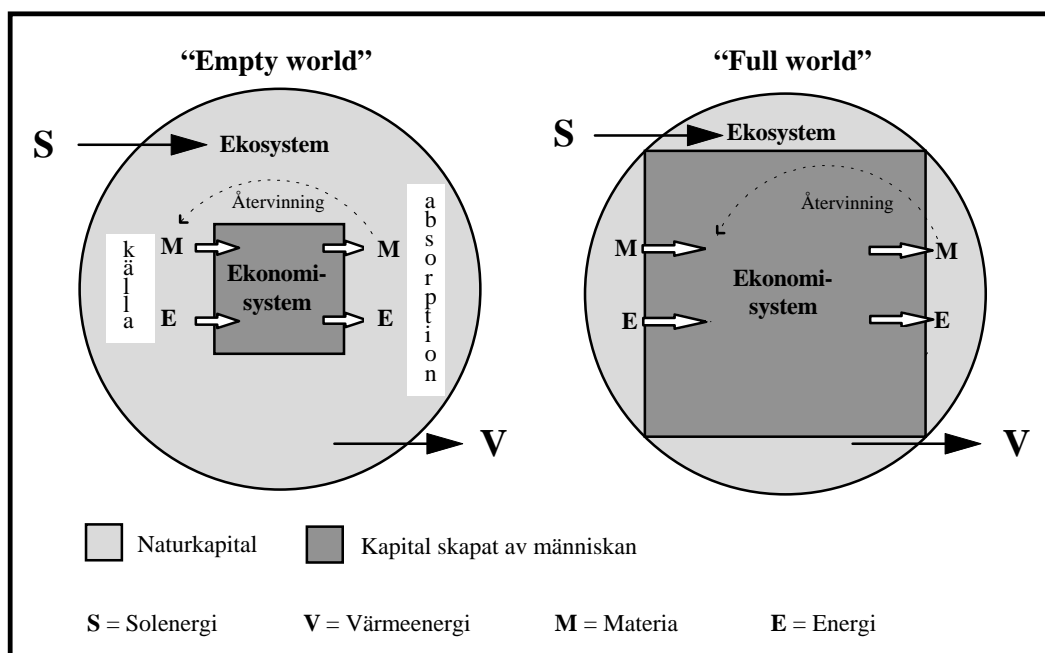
"Empty world"

S

Ekosystem

Återvinning

källa

M

E

Ekonomisystem

M

E

absorption

V

"Full world"

S

Ekosystem

Återvinning

M

E

Ekonomisystem

M

E

V

Naturkapital

Kapital skapat av människan

**S** = Solenergi **V** = Värmeenergi **M** = Materia **E** = Energi